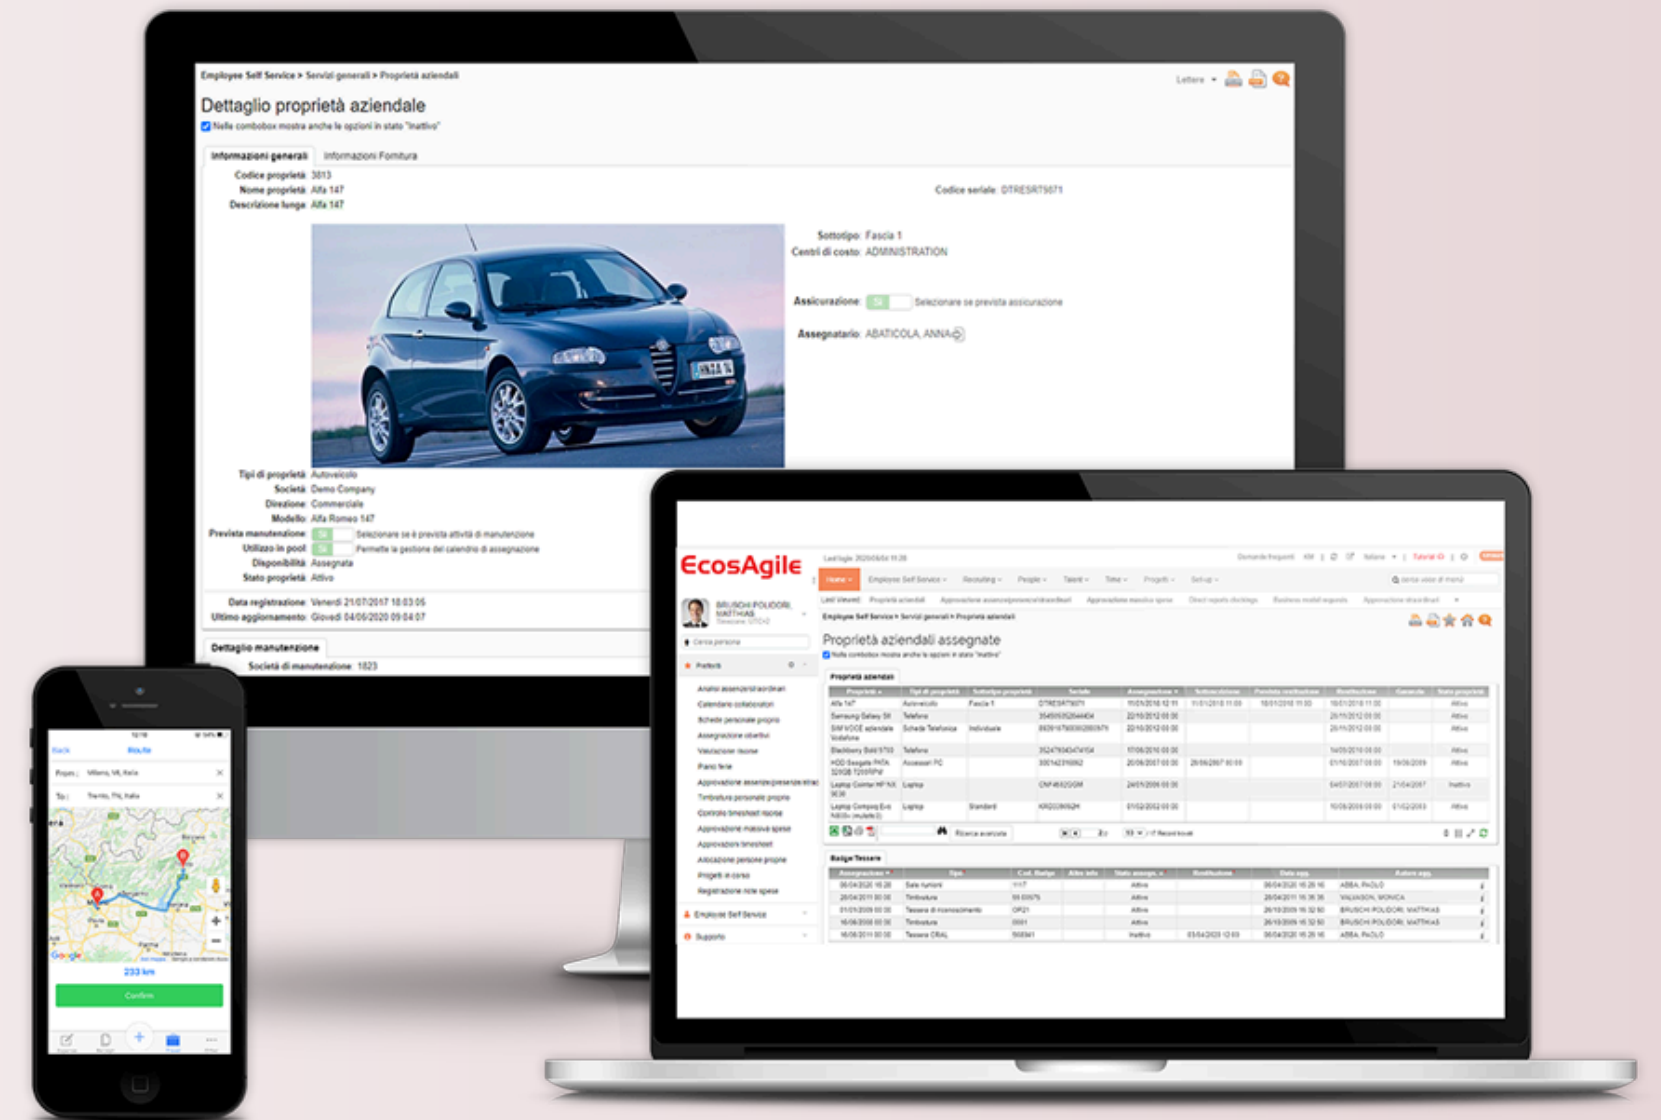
Employee Self Service > Servizi generali > Proprietà aziendali

Lettere

Dettaglio proprietà aziendale

Nelle combobox mostra anche le opzioni in stato "Inattivo"

Informazioni generali | Informazioni Fornitura

Codice proprietà: 3813
Nome proprietà: Alfa 147
Descrizione lunga: Alfa 147

Codice seriale: DTRESRT9571

Sottotipo: Fascia 1
Centri di costo: ADMINISTRATION

Assicurazione: Sì Selezionare se prevista assicurazione

Assegnatario: ABATICOLA, ANNA

Tipi di proprietà: Autoveicolo
Società: Demo Company
Direzione: Commerciale
Modello: Alfa Romeo 147
Prevista manutenzione: Sì Selezionare se è prevista attività di manutenzione
Utilizzo in pool: Sì Permette la gestione del calendario di assegnazione
Disponibilità: Assegnata
Stato proprietà: Attivo

Data registrazione: Venerdì 21/07/2017 18:03:05
Ultimo aggiornamento: Giovedì 04/06/2020 09:04:07

Dettaglio manutenzione
Società di manutenzione: 1823

EcosAgile

Home | Employee Self Service | Recruiting | People | Talent | Time | Progetti | Set-up

BRUSCHI POLIDORI, MATTHIAS

Employee Self Service > Servizi generali > Proprietà aziendali

Proprietà aziendali assegnate

Nelle combobox mostra anche le opzioni in stato "Inattivo"

Proprietà aziendali

| Proprietà | Tipi di proprietà | Sottotipo proprietà | Seriale | Assegnazione | Sottoscrizione | Prevista restituzione | Restituzione | Garanzia | Stato proprietà |
|---|---|---|---|---|---|---|---|---|---|
| Alfa 147 | Autoveicolo | Fascia 1 | DTRESRT9571 | 11/01/2018 12:11 | 11/01/2018 11:00 | 18/01/2018 11:00 | 18/01/2018 11:00 | | Attivo |
| Samsung Galaxy S8 | Telefono | | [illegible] | 22/10/2012 00:00 | | | 28/11/2012 00:00 | | Attivo |
| SIM VOCE aziendale Vodafone | Scheda Telefonica | Individuale | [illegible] | 22/10/2012 00:00 | | | 28/11/2012 00:00 | | Attivo |
| Blackberry Bold 9700 | Telefono | | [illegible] | 17/06/2010 00:00 | | | 14/09/2010 00:00 | | Attivo |
| HDD Seagate PATA 320GB 7200RPM | Accessori PC | | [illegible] | 20/06/2007 00:00 | 26/06/2007 00:00 | | 01/10/2007 00:00 | 19/06/2009 | Attivo |
| Laptop Comtar HP NX 9030 | Laptop | | CNF4502G0M | 24/01/2006 00:00 | | | 04/07/2007 00:00 | 21/04/2007 | Inattivo |
| Laptop Compaq Evo N800v | Laptop | Standard | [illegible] | 01/02/2002 00:00 | | | 10/06/2005 00:00 | 01/02/2003 | Attivo |

Ricerca avanzata

Badge/Tessere

| Assegnazione | Tipo | Cod. Badge | Altre info | Stato assegn. | Restituzione | Data agg. | Autore agg. |
|---|---|---|---|---|---|---|---|
| 06/04/2020 16:26 | Sale riunioni | 1117 | | Attivo | | 06/04/2020 16:26:16 | ABBA, PAOLO |
| 28/04/2011 00:00 | Timbratura | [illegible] | | Attivo | | 28/04/2011 16:36:36 | VALVASON, MONICA |
| 01/01/2009 00:00 | Tessera di riconoscimento | OP21 | | Attivo | | 26/10/2009 16:32:50 | BRUSCHI POLIDORI, MATTHIAS |
| 16/06/2008 00:00 | Timbratura | 0001 | | Attivo | | 26/10/2009 16:32:50 | BRUSCHI POLIDORI, MATTHIAS |
| 16/06/2011 00:00 | Tessera CRAL | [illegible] | | Inattivo | 03/04/2020 12:09 | 06/04/2020 16:26:16 | ABBA, PAOLO |

Preferiti
Employee Self Service
Supporto

Back Route
From: Milano, MI, Italia
To: Trento, TN, Italia
233 km
Confirm